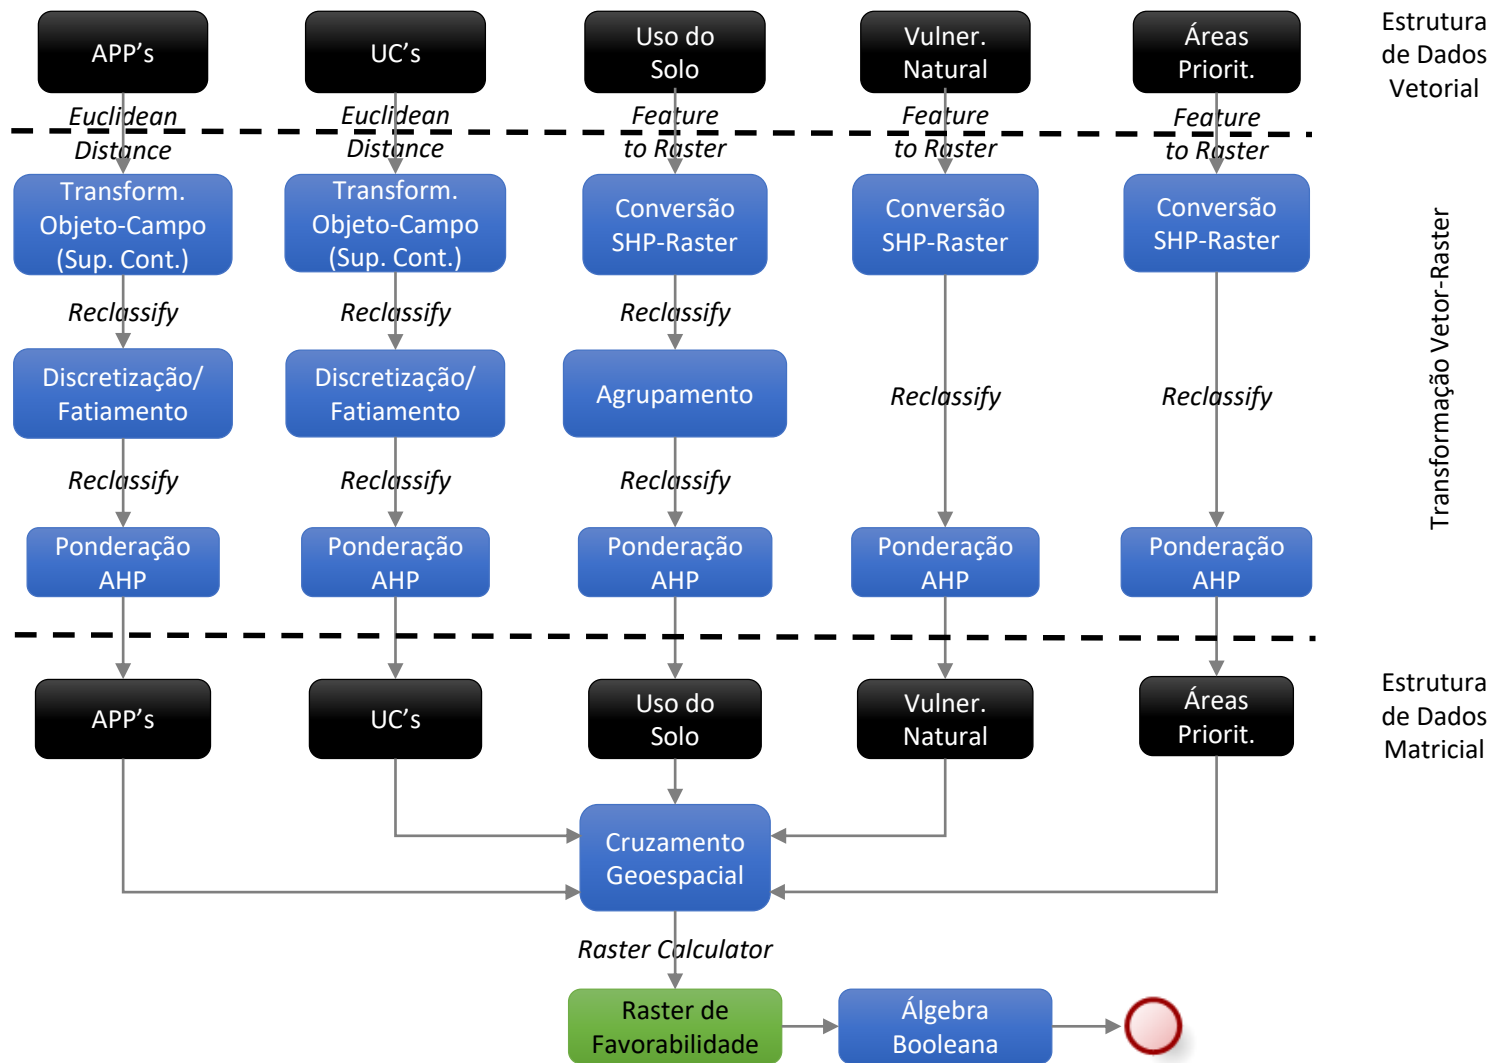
APP's

UC's

Uso do Solo

Vulner. Natural

Áreas Priorit.

Estrutura de Dados Vetorial

*Euclidean Distance*

*Euclidean Distance*

*Feature to Raster*

*Feature to Raster*

*Feature to Raster*

Transform. Objeto-Campo (Sup. Cont.)

Transform. Objeto-Campo (Sup. Cont.)

Conversão SHP-Raster

Conversão SHP-Raster

Conversão SHP-Raster

Transformação Vetor-Raster

*Reclassify*

*Reclassify*

*Reclassify*

Discretização/ Fatiamento

Discretização/ Fatiamento

Agrupamento

*Reclassify*

*Reclassify*

*Reclassify*

*Reclassify*

*Reclassify*

Ponderação AHP

Ponderação AHP

Ponderação AHP

Ponderação AHP

Ponderação AHP

APP's

UC's

Uso do Solo

Vulner. Natural

Áreas Priorit.

Estrutura de Dados Matricial

Cruzamento Geoespacial

*Raster Calculator*

Raster de Favorabilidade

Álgebra Booleana